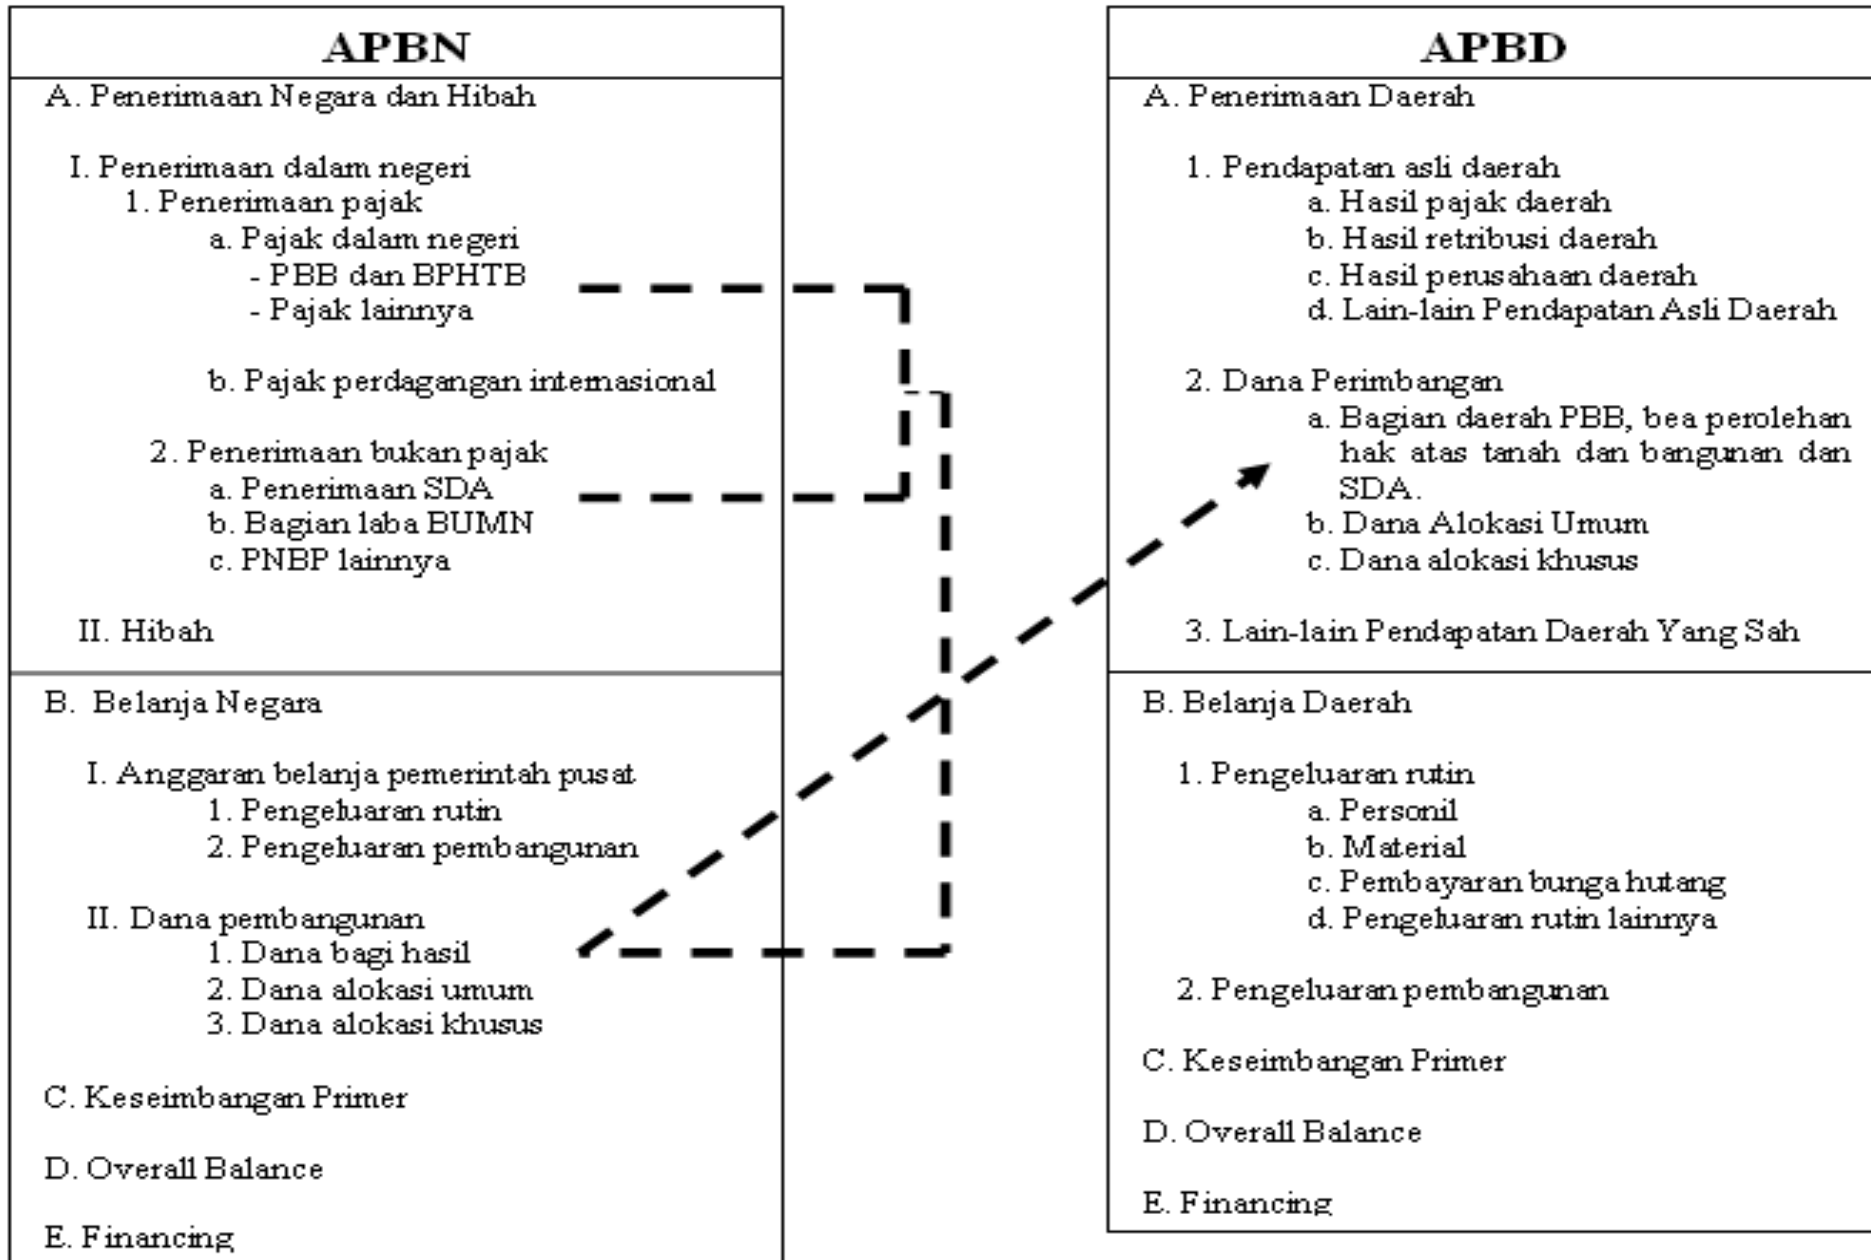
APBN

A. Penerimaan Negara dan Hibah

I. Penerimaan dalam negeri
1. Penerimaan pajak
a. Pajak dalam negeri
- PBB dan BPHTB
- Pajak lainnya

b. Pajak perdagangan internasional

2. Penerimaan bukan pajak
a. Penerimaan SDA
b. Bagian laba BUMN
c. PNBP lainnya

II. Hibah

B. Belanja Negara

I. Anggaran belanja pemerintah pusat
1. Pengeluaran rutin
2. Pengeluaran pembangunan

II. Dana pembangunan
1. Dana bagi hasil
2. Dana alokasi umum
3. Dana alokasi khusus

C. Keseimbangan Primer

D. Overall Balance

E. Financing

APBD

A. Penerimaan Daerah

1. Pendapatan asli daerah
a. Hasil pajak daerah
b. Hasil retribusi daerah
c. Hasil perusahaan daerah
d. Lain-lain Pendapatan Asli Daerah

2. Dana Perimbangan
a. Bagian daerah PBB, bea perolehan hak atas tanah dan bangunan dan SDA.
b. Dana Alokasi Umum
c. Dana alokasi khusus

3. Lain-lain Pendapatan Daerah Yang Sah

B. Belanja Daerah

1. Pengeluaran rutin
a. Personil
b. Material
c. Pembayaran bunga hutang
d. Pengeluaran rutin lainnya

2. Pengeluaran pembangunan

C. Keseimbangan Primer

D. Overall Balance

E. Financing